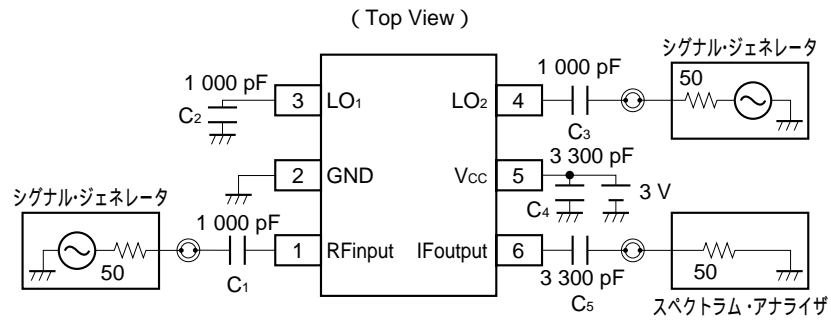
( Top View )

シグナル･ジェネレータ

1 000 pF

$C_2$

3 $LO_1$

1 000 pF

4 $LO_2$

$C_3$

50

2 GND

$V_{CC}$ 5

3 300 pF

$C_4$

3 V

シグナル･ジェネレータ

50

1 000 pF

$C_1$

1 RFinput

IFoutput 6

3 300 pF

$C_5$

50

スペクトラム･アナライザ